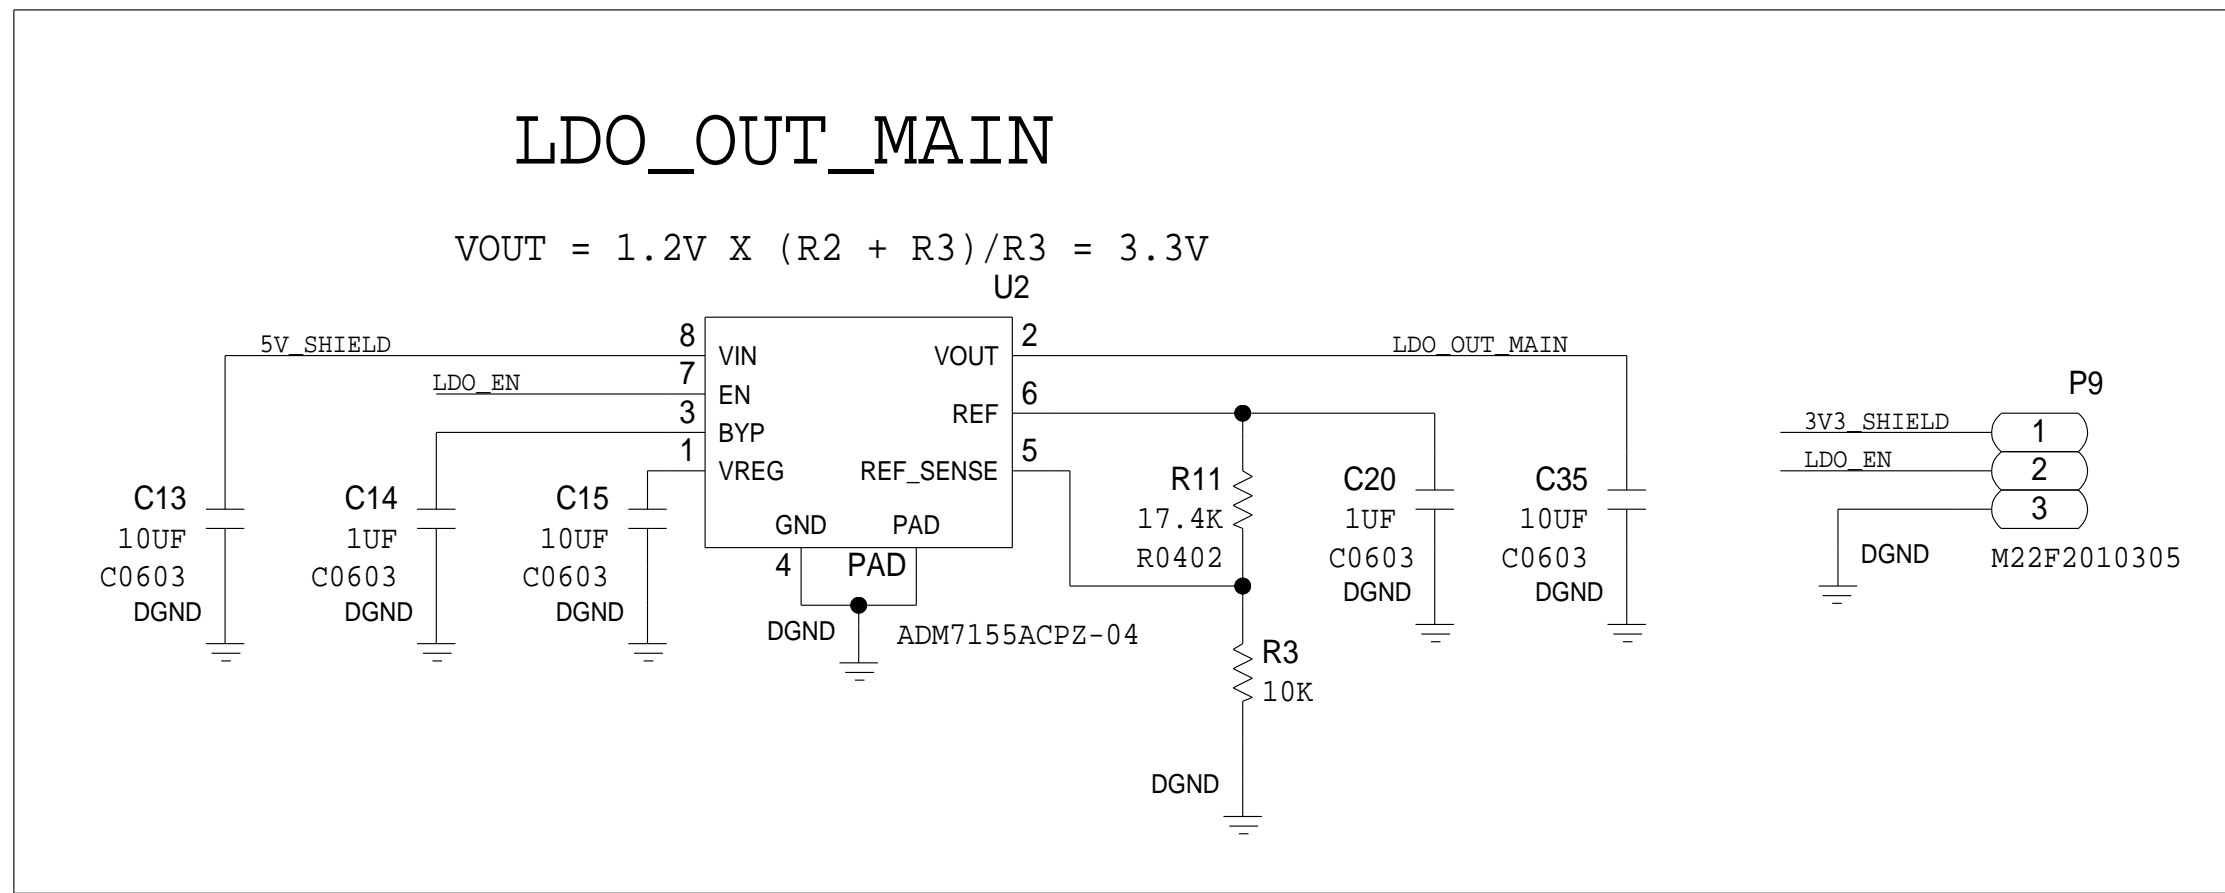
LDO_OUT_MAIN

VOUT = 1.2V X (R2 + R3)/R3 = 3.3V

U2

5V_SHIELD
8 VIN
7 EN
3 BYP
1 VREG
LDO_EN
VOUT 2
REF 6
REF_SENSE 5
GND PAD
4 PAD
LDO_OUT_MAIN

C13
10UF
C0603
DGND

C14
1UF
C0603
DGND

C15
10UF
C0603
DGND

DGND
ADM7155ACPZ-04

R11
17.4K
R0402

R3
10K
DGND

C20
1UF
C0603
DGND

C35
10UF
C0603
DGND

P9
3V3_SHIELD 1
LDO_EN 2
3
DGND
M22F2010305